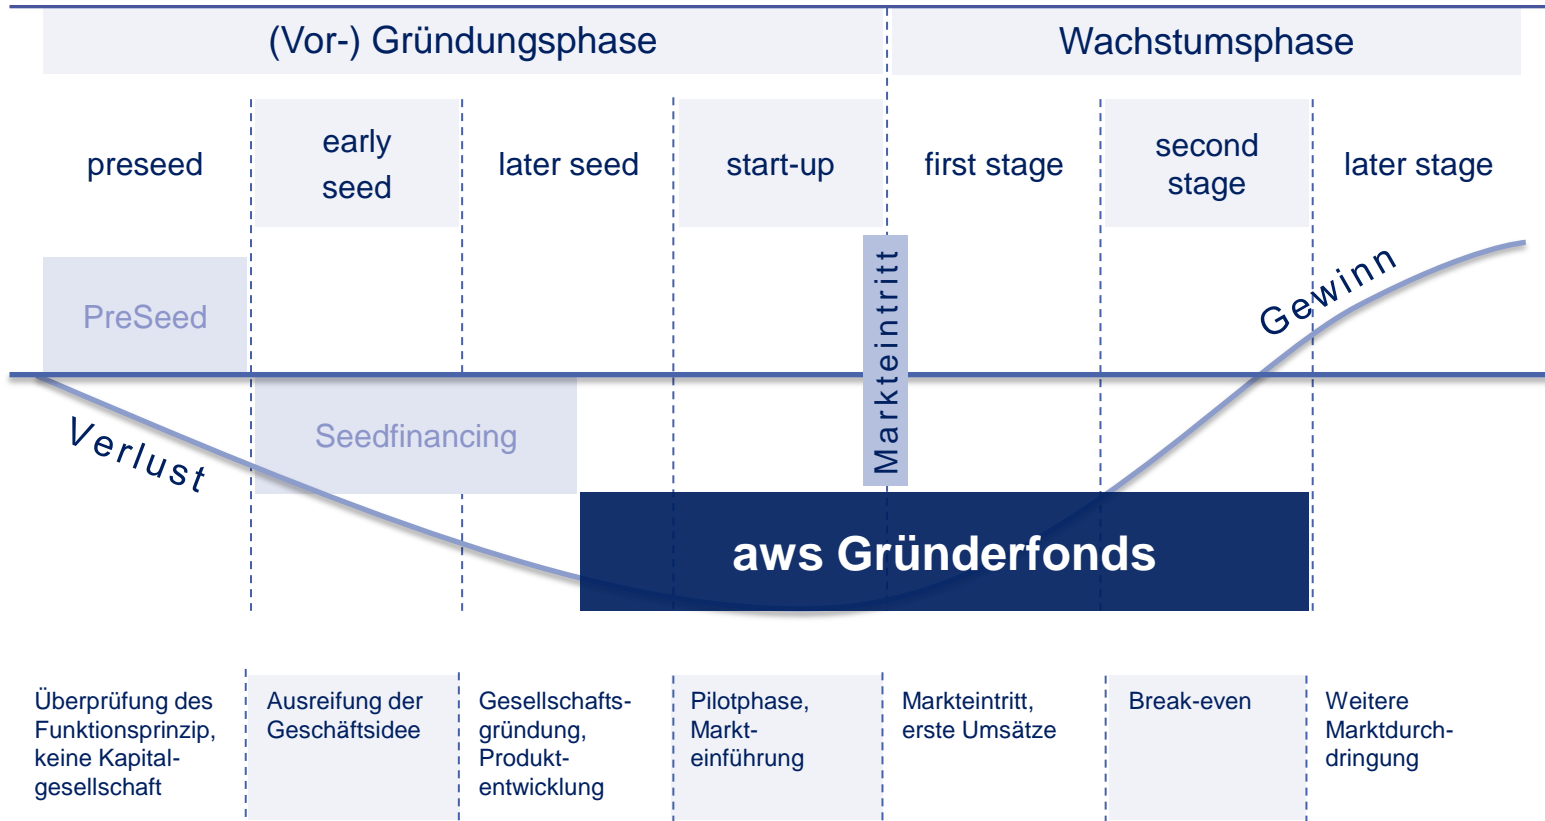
(Vor-) Gründungsphase

Wachstumsphase

preseed

early seed

later seed

start-up

first stage

second stage

later stage

PreSeed

Markteintritt

Gewinn

Verlust

Seedfinancing

aws Gründerfonds

Überprüfung des Funktionsprinzip, keine Kapitalgesellschaft

Ausreifung der Geschäftsidee

Gesellschaftsgründung, Produktentwicklung

Pilotphase, Markteinführung

Markteintritt, erste Umsätze

Break-even

Weitere Marktdurchdringung